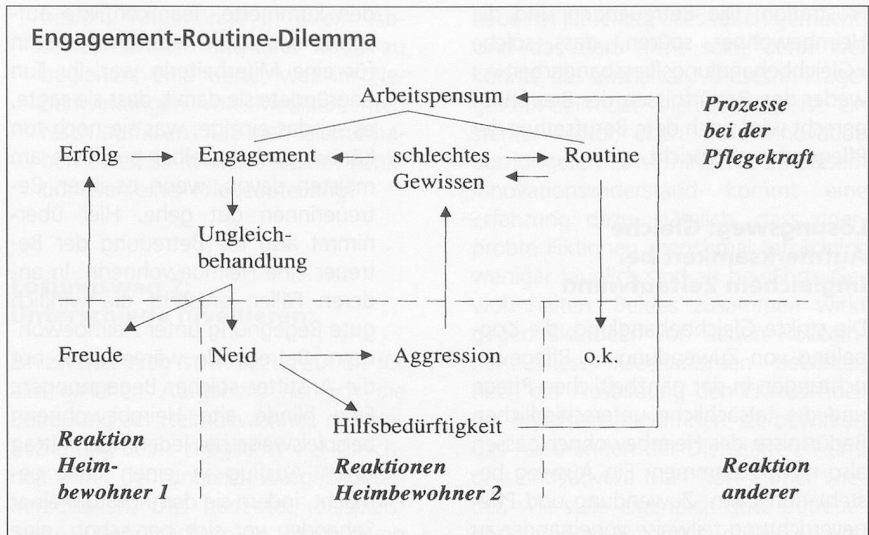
Engagement-Routine-Dilemma

Arbeitspensum

Prozesse bei der Pflegekraft

Erfolg

Engagement

schlechtes Gewissen

Routine

Ungleichbehandlung

Freude

Neid

Aggression

o.k.

Hilfsbedürftigkeit

Reaktion Heimbewohner 1

Reaktionen Heimbewohner 2

Reaktion anderer